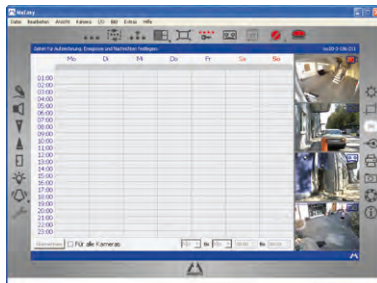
MxEasy

Datei Bearbeiten Ansicht Kamera I/O Bild Extras Hilfe

Zeiten für Aufzeichnung, Ereignisse und Nachrichten festlegen

Mo Di Mi Do Fr Sa So

01:00
02:00
03:00
04:00
05:00
06:00
07:00
08:00
09:00
10:00
11:00
12:00
13:00
14:00
15:00
16:00
17:00
18:00
19:00
20:00
21:00
22:00
23:00

Für alle Kameras

bis

bis